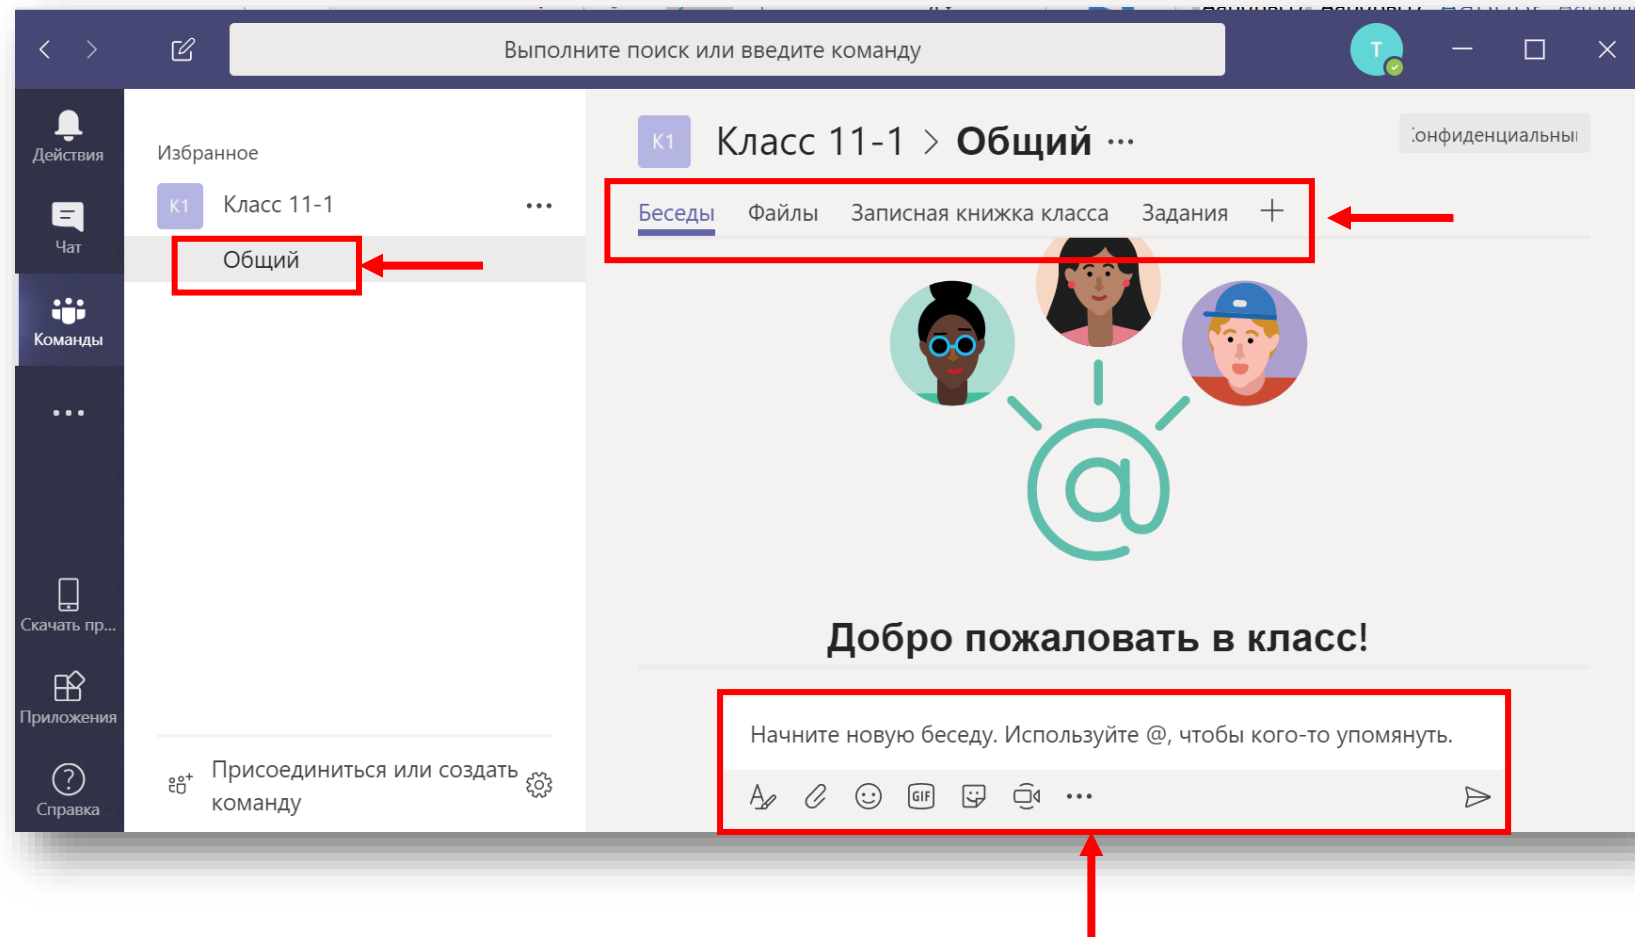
Выполните поиск или введите команду

T

Действия

Чат

Команды

...

Скачать пр...

Приложения

Справка

Избранное

К1 Класс 11-1 ...

Общий

Присоединиться или создать команду

К1 Класс 11-1 > Общий ...

:онфиденциальны

Беседы Файлы Записная книжка класса Задания +

Добро пожаловать в класс!

Начните новую беседу. Используйте @, чтобы кого-то упомянуть.

GIF ...